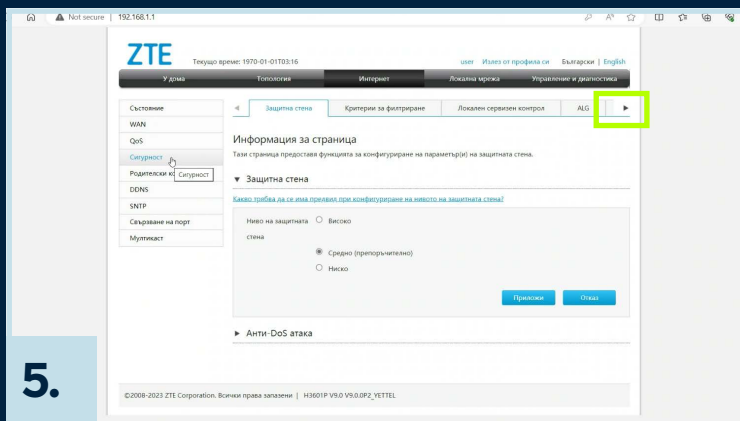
Not secure | 192.168.1.1

ZTE Текущо време: 1970-01-01T03:16 user Излез от профила си Български | English

У дома Топология Интернет Локална мрежа Управление и диагностика

Състояние
WAN
QoS
Сигурност
Родителски ко
DDNS
SNTP
Свързване на порт
Мултикаст

Сигурност

Защитна стена Критерии за филтриране Локален сервизен контрол ALG

Информация за страница
Тази страница предоставя функцията за конфигуриране на параметър(и) на защитната стена.

▼ Защитна стена

Какво трябва да се има предвид при конфигуриране на нивото на защитната стена?

Ниво на защитната стена
○ Високо
◉ Средно (препоръчително)
○ Ниско

Приложи Отказ

► Анти-DoS атака

©2008-2023 ZTE Corporation. Всички права запазени | H3601P V9.0 V9.0.0P2_YETTEL

5.